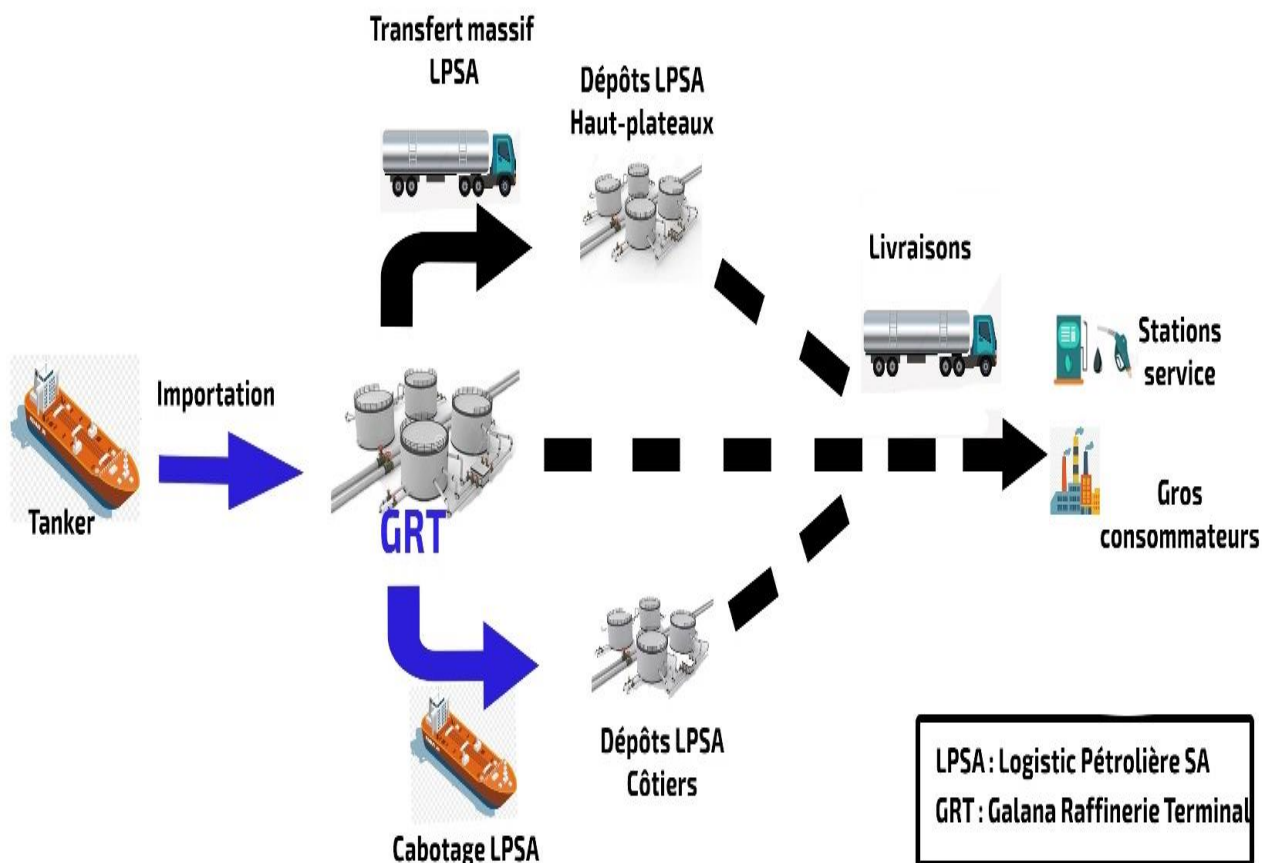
Transfert massif LPSA

Dépôts LPSA Haut-plateaux

Livraisons

Stations service

Importation

Tanker

GRT

Gros consommateurs

Dépôts LPSA Côtiers

Cabotage LPSA

LPSA : Logistic Pétrolière SA
GRT : Galana Raffinerie Terminal